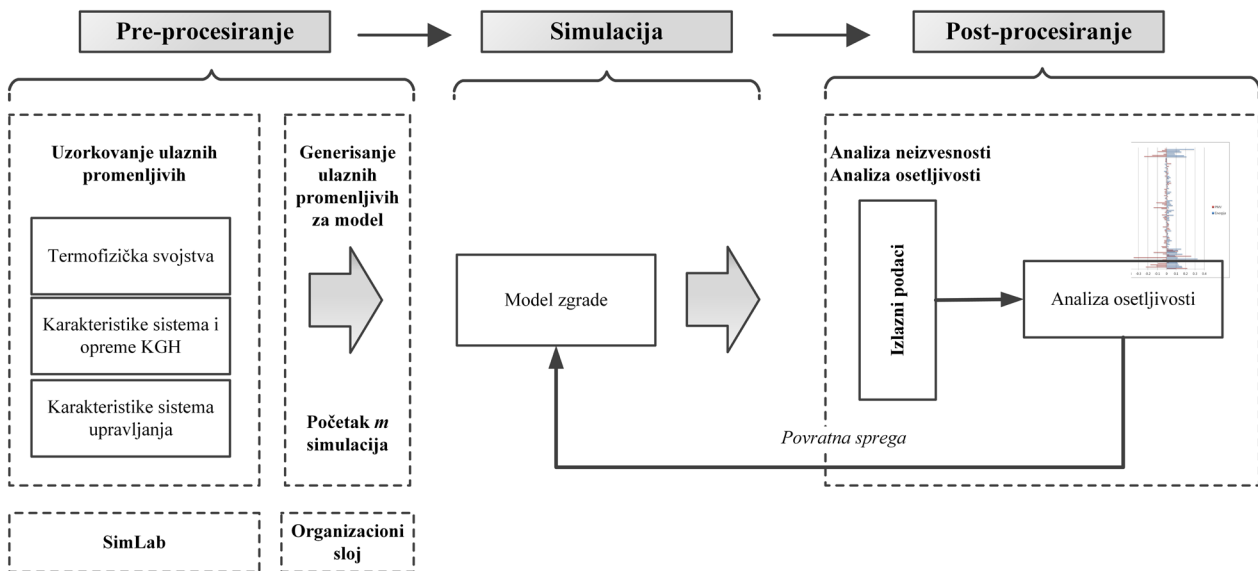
Pre-procesiranje

Simulacija

Post-procesiranje

Uzorkovanje ulaznih promenljivih

Termofizička svojstva

Karakteristike sistema i opreme KGH

Karakteristike sistema upravljanja

Generisanje ulaznih promenljivih za model

Početak *m* simulacija

Model zgrade

Analiza neizvesnosti
Analiza osetljivosti

Izlazni podaci

Analiza osetljivosti

Povratna sprega

SimLab

Organizacioni sloj